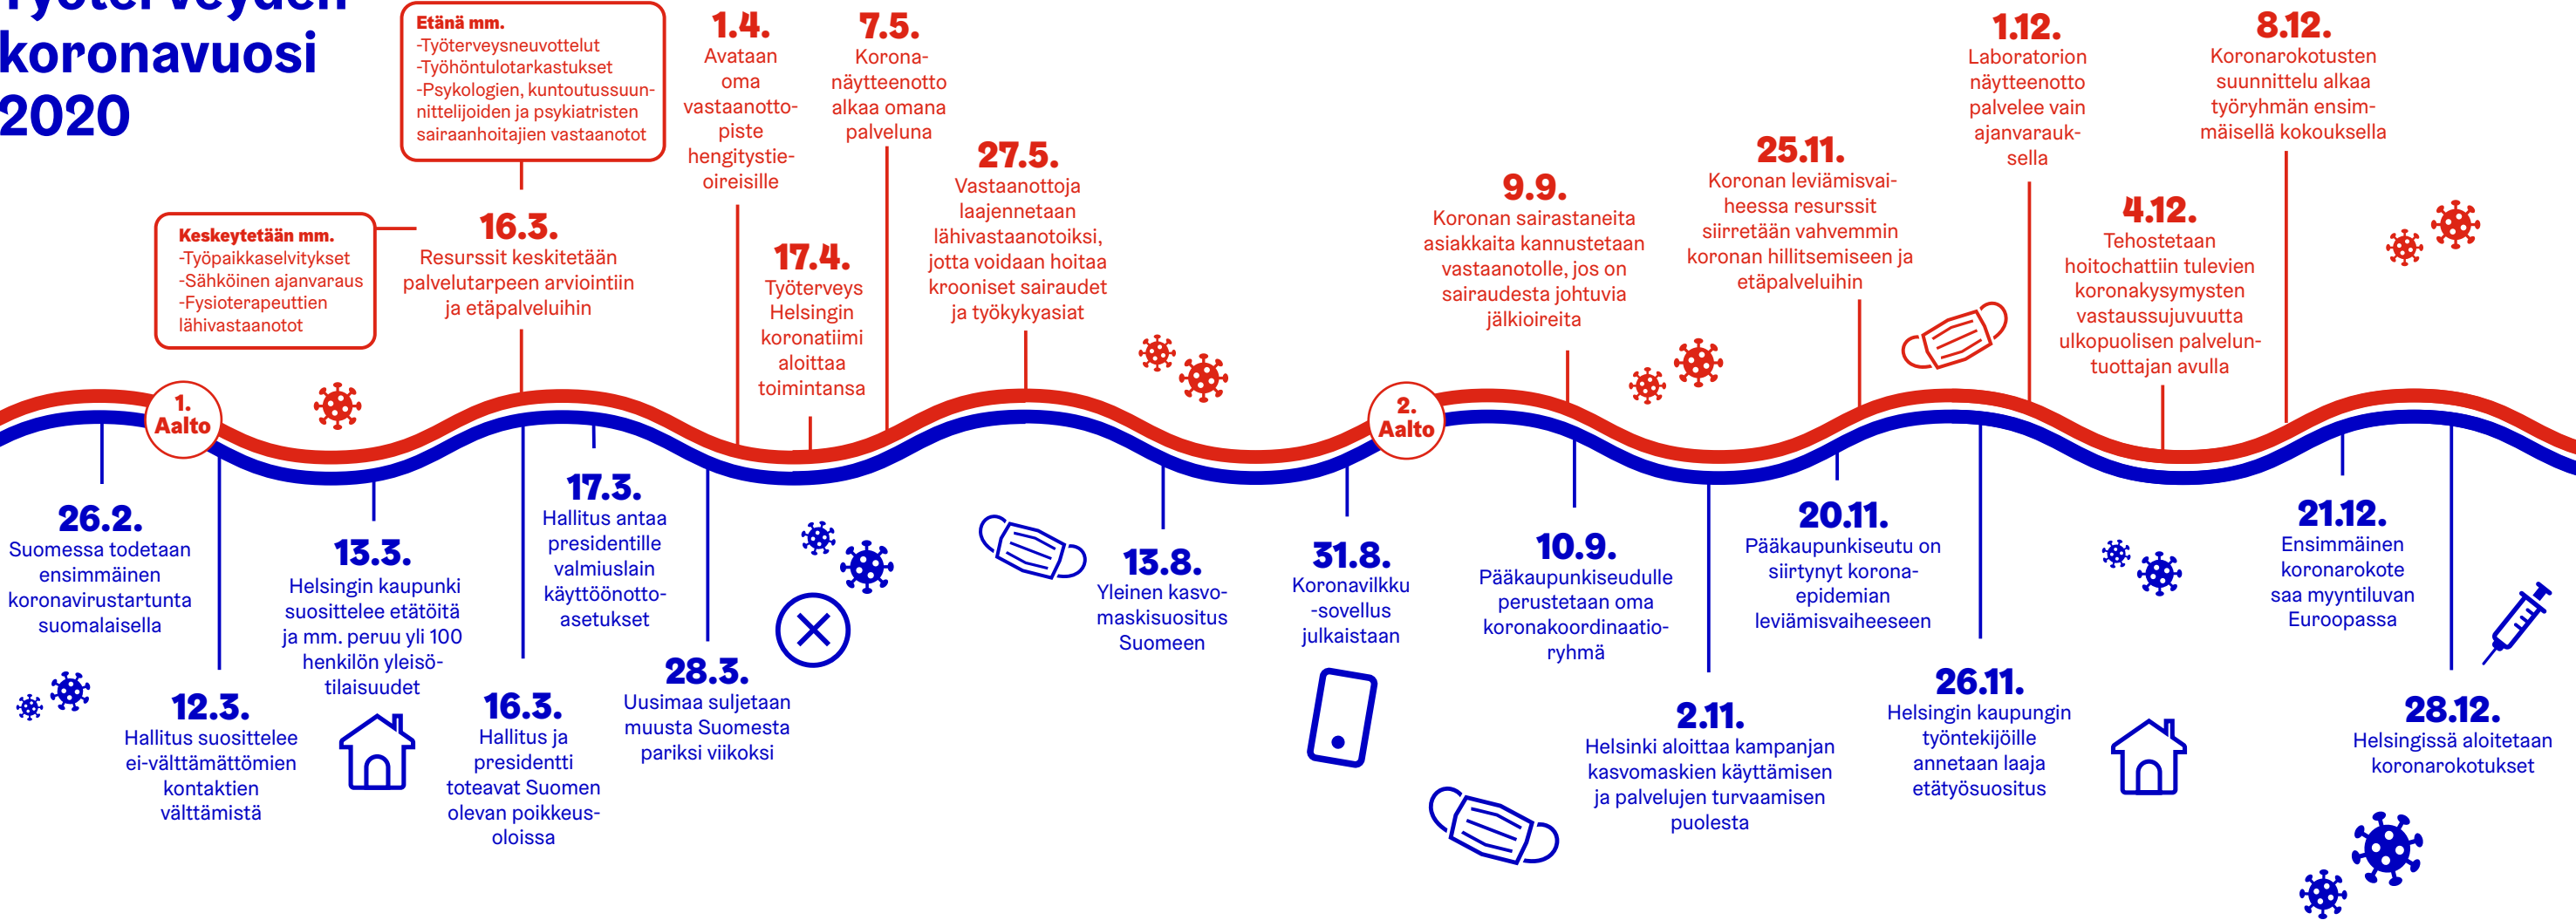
Työterveyden koronavuosi 2020

Etänä mm.
-Työterveysneuvottelut
-Työhöntulotarkastukset
-Psykologien, kuntoutussuunnittelijoiden ja psykiatristen sairaanhoitajien vastaanotot

Keskeytetään mm.
-Työpaikkaselvitykset
-Sähköinen ajanvaraus
-Fysioterapeuttien lähivastaanotot

16.3.
Resurssit keskitetään palvelutarpeen arviointiin ja etäpalveluihin

1.4.
Avataan oma vastaanottopiste hengitystieoireisille

17.4.
Työterveys Helsingin koronatiimi aloittaa toimintansa

7.5.
Koronanäytteenotto alkaa omana palveluna

27.5.
Vastaanottoja laajennetaan lähivastaanotoiksi, jotta voidaan hoitaa krooniset sairaudet ja työkykyasiat

9.9.
Koronan sairastaneita asiakkaita kannustetaan vastaanotolle, jos on sairaudesta johtuvia jälkioireita

25.11.
Koronan leviämisvaiheessa resurssit siirretään vahvemmin koronan hillitsemiseen ja etäpalveluihin

1.12.
Laboratorion näytteenotto palvelee vain ajanvarauksella

4.12.
Tehostetaan hoitochattiin tulevien koronakysymysten vastaussujuvuutta ulkopuolisen palveluntuottajan avulla

8.12.
Koronarokotusten suunnittelu alkaa työryhmän ensimmäisellä kokouksella

1. Aalto

2. Aalto

26.2.
Suomessa todetaan ensimmäinen koronavirustartunta suomalaisella

12.3.
Hallitus suosittelee ei-välttämättömien kontaktien välttämistä

13.3.
Helsingin kaupunki suosittelee etätöitä ja mm. peruu yli 100 henkilön yleisötilaisuudet

16.3.
Hallitus ja presidentti toteavat Suomen olevan poikkeusoloissa

17.3.
Hallitus antaa presidentille valmiuslain käyttöönottoasetukset

28.3.
Uusimaa suljetaan muusta Suomesta pariksi viikoksi

13.8.
Yleinen kasvomaskisuositus Suomeen

31.8.
Koronavilkku -sovellus julkaistaan

10.9.
Pääkaupunkiseudulle perustetaan oma koronakoordinaatioryhmä

2.11.
Helsinki aloittaa kampanjan kasvomaskien käyttämisen ja palvelujen turvaamisen puolesta

20.11.
Pääkaupunkiseutu on siirtynyt koronaepidemian leviämisvaiheeseen

26.11.
Helsingin kaupungin työntekijöille annetaan laaja etätyösuositus

21.12.
Ensimmäinen koronarokote saa myyntiluvan Euroopassa

28.12.
Helsingissä aloitetaan koronarokotukset